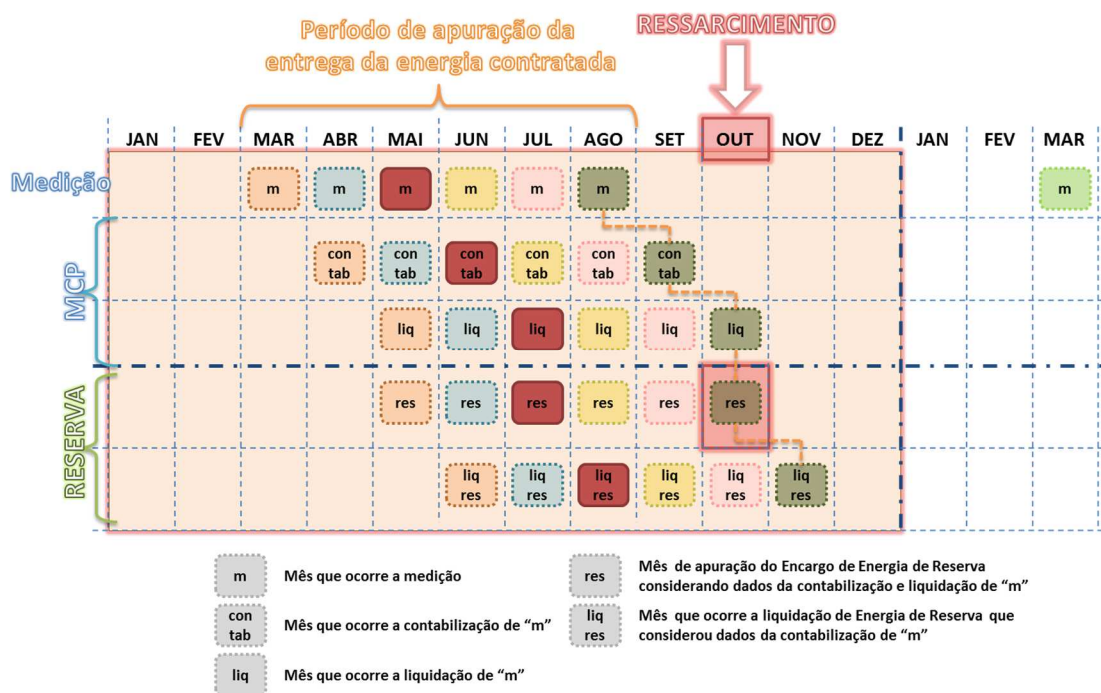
Período de apuração da entrega da energia contratada

RESSARCIMENTO

| | JAN | FEV | MAR | ABR | MAI | JUN | JUL | AGO | SET | OUT | NOV | DEZ | JAN | FEV | MAR |
|---|---|---|---|---|---|---|---|---|---|---|---|---|---|---|---|
| Medição | | | m | m | m | m | m | m | | | | | | | m |
| MCP | | | | con tab | con tab | con tab | con tab | con tab | con tab | | | | | | |
| | | | | | liq | liq | liq | liq | liq | liq | | | | | |
| RESERVA | | | | | res | res | res | res | res | res | | | | | |
| | | | | | | liq res | liq res | liq res | liq res | liq res | liq res | | | | |

m Mês que ocorre a medição

con tab Mês que ocorre a contabilização de "m"

liq Mês que ocorre a liquidação de "m"

res Mês de apuração do Encargo de Energia de Reserva considerando dados da contabilização e liquidação de "m"

liq res Mês que ocorre a liquidação de Energia de Reserva que considerou dados da contabilização de "m"